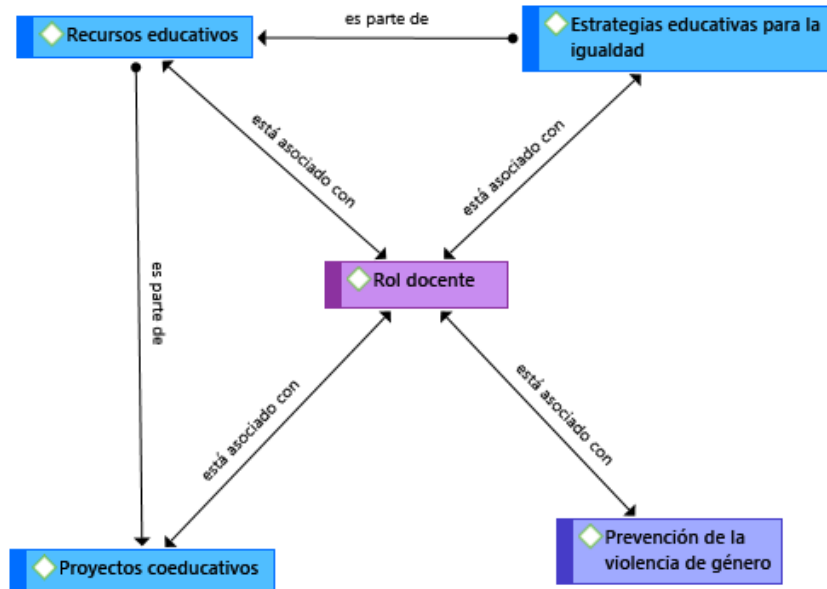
Recursos educativos

es parte de

Estrategias educativas para la igualdad

está asociado con

está asociado con

es parte de

Rol docente

está asociado con

está asociado con

Proyectos coeducativos

Prevención de la violencia de género